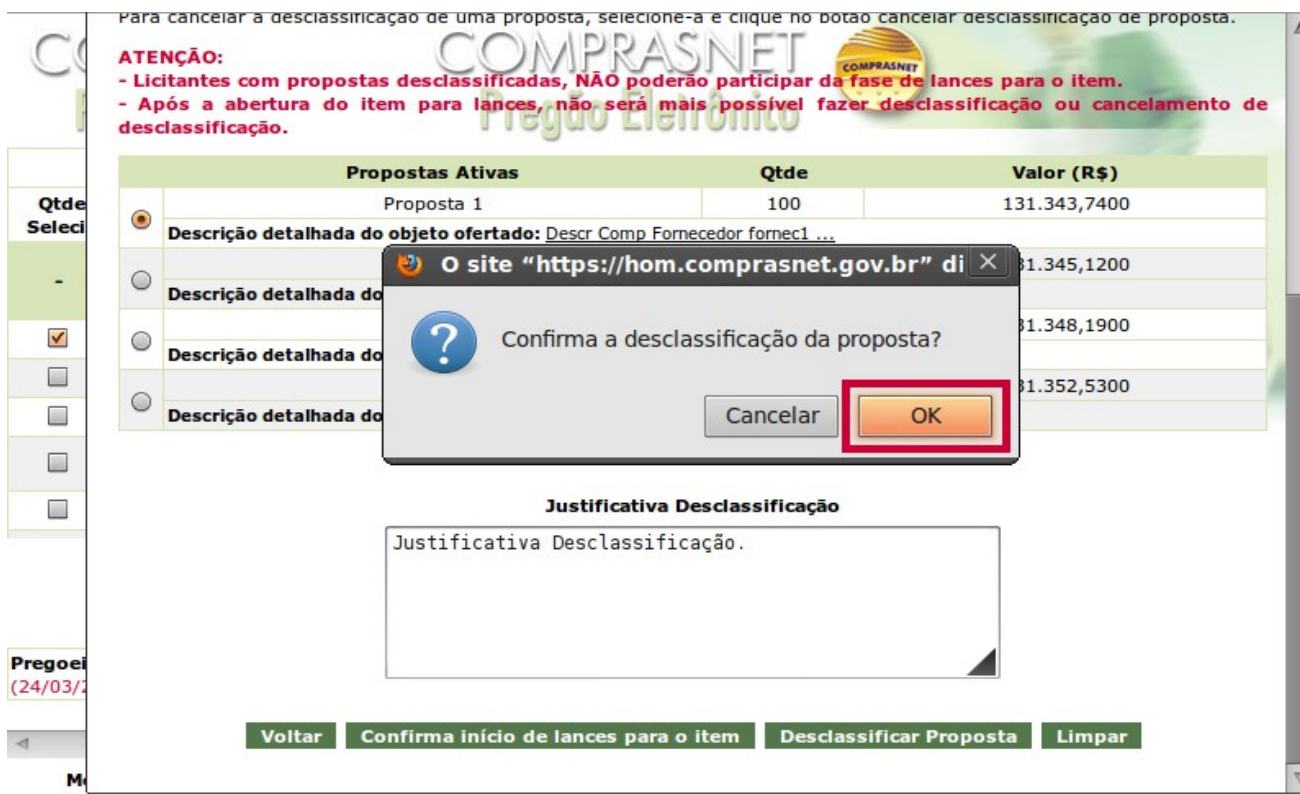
Para cancelar a desclassificação de uma proposta, selecione-a e clique no botão cancelar desclassificação de proposta.

COMPRASNET
COMPRASNET
Pregão Eletrônico

ATENÇÃO:
- Licitantes com propostas desclassificadas, NÃO poderão participar da fase de lances para o item.
- Após a abertura do item para lances, não será mais possível fazer desclassificação ou cancelamento de desclassificação.

Qtde
Seleci

-

| | Propostas Ativas | Qtde | Valor (R$) |
|---|---|---|---|
| | Proposta 1 | 100 | 131.343,7400 |
| | Descrição detalhada do objeto ofertado: Descr Comp Fornecedor fornec1 ... | | |
| | | | 1.345,1200 |
| | Descrição detalhada do | | |
| | | | 1.348,1900 |
| | Descrição detalhada do | | |
| | | | 1.352,5300 |
| | Descrição detalhada do | | |

O site "https://hom.comprasnet.gov.br" di

Confirma a desclassificação da proposta?

Cancelar OK

Justificativa Desclassificação

Justificativa Desclassificação.

Pregoei
(24/03/

Voltar Confirma início de lances para o item Desclassificar Proposta Limpar

M